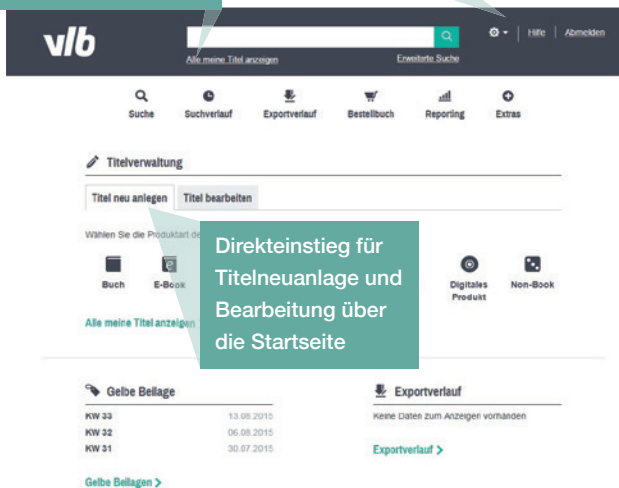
vlb

Alle meine Titel anzeigen

Erweiterte Suche

Hilfe | Abmelden

Suche
Suchverlauf
Exportverlauf
Bestellbuch
Reporting
Extras

Titelverwaltung

Titel neu anlegen
Titel bearbeiten

Wählen Sie die Produktart de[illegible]

Buch
E-Book
Digitales Produkt
Non-Book

Alle meine Titel anzeigen

Direkteinstieg für Titelneuanlage und Bearbeitung über die Startseite

Gelbe Beilage

| KW 33 | 13.08.2015 |
|---|---|
| KW 32 | 06.08.2015 |
| KW 31 | 30.07.2015 |

Gelbe Beilagen >

Exportverlauf

Keine Daten zum Anzeigen vorhanden

Exportverlauf >